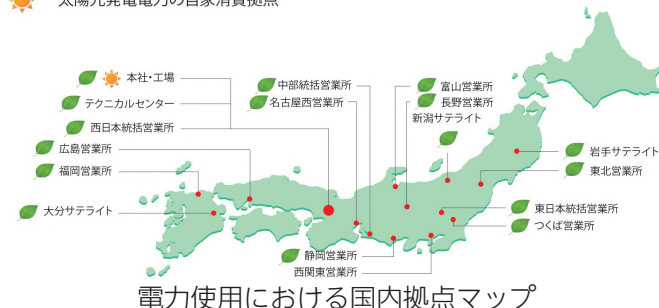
太陽光発電電力の自家消費拠点

本社・工場
テクニカルセンター
西日本統括営業所
広島営業所
福岡営業所
大分サテライト
中部統括営業所
名古屋西営業所
富山営業所
長野営業所
新潟サテライト
岩手サテライト
東北営業所
東日本統括営業所
つくば営業所
静岡営業所
西関東営業所

電力使用における国内拠点マップ